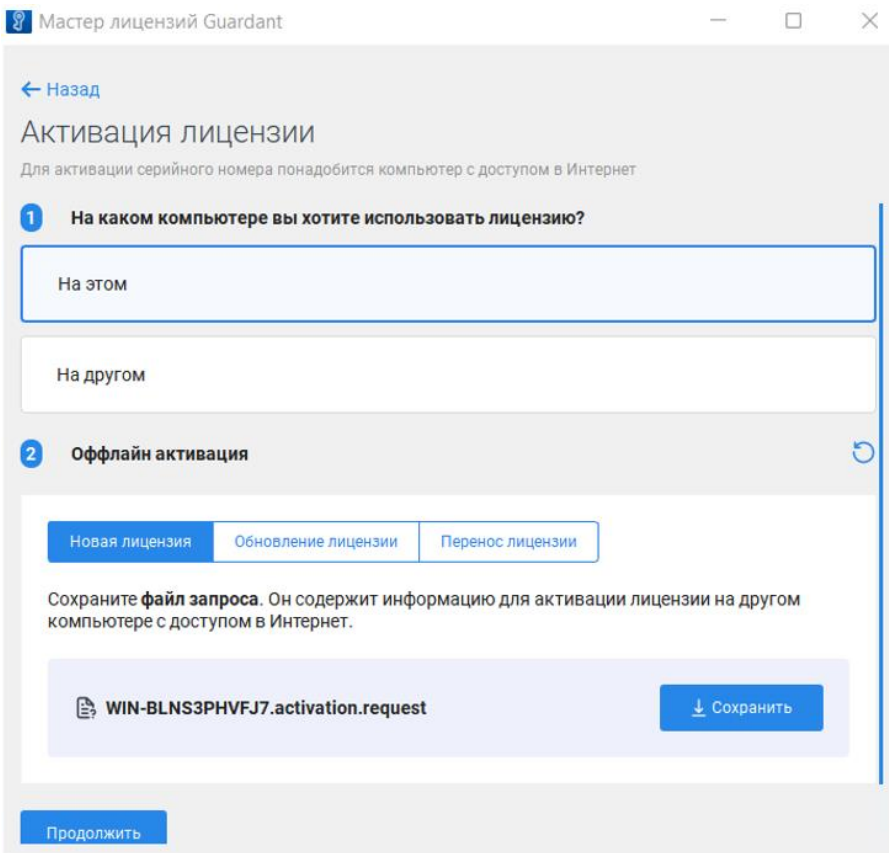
Мастер лицензий Guardant

← Назад

Активация лицензии

Для активации серийного номера понадобится компьютер с доступом в Интернет

1 На каком компьютере вы хотите использовать лицензию?

На этом

На другом

2 Оффлайн активация

| Новая лицензия | Обновление лицензии | Перенос лицензии |
|---|---|---|

Сохраните **файл запроса**. Он содержит информацию для активации лицензии на другом компьютере с доступом в Интернет.

WIN-BLNS3PHVFJ7.activation.request

Сохранить

Продолжить